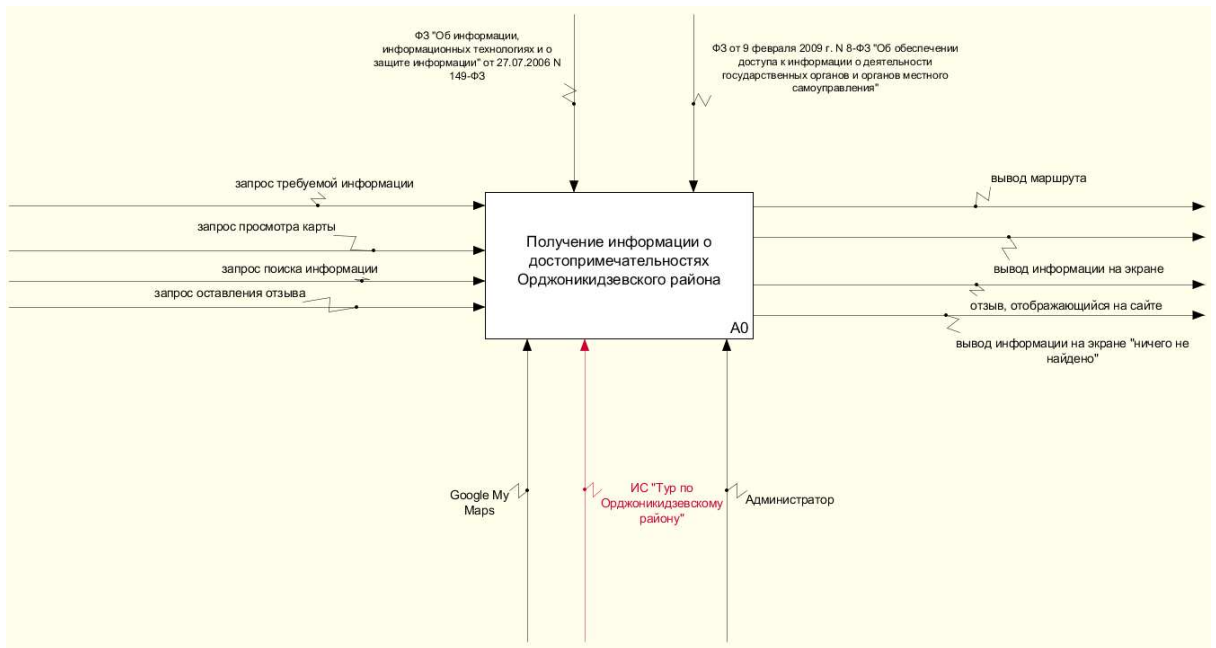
ФЗ "Об информации, информационных технологиях и о защите информации" от 27.07.2006 N 149-ФЗ

ФЗ от 9 февраля 2009 г. N 8-ФЗ "Об обеспечении доступа к информации о деятельности государственных органов и органов местного самоуправления"

запрос требуемой информации

запрос просмотра карты

запрос поиска информации

запрос оставления отзыва

Получение информации о достопримечательностях Орджоникидзевского района

A0

вывод маршрута

вывод информации на экране

отзыв, отображающийся на сайте

вывод информации на экране "ничего не найдено"

Google My Maps

ИС "Тур по Орджоникидзевскому району"

Администратор